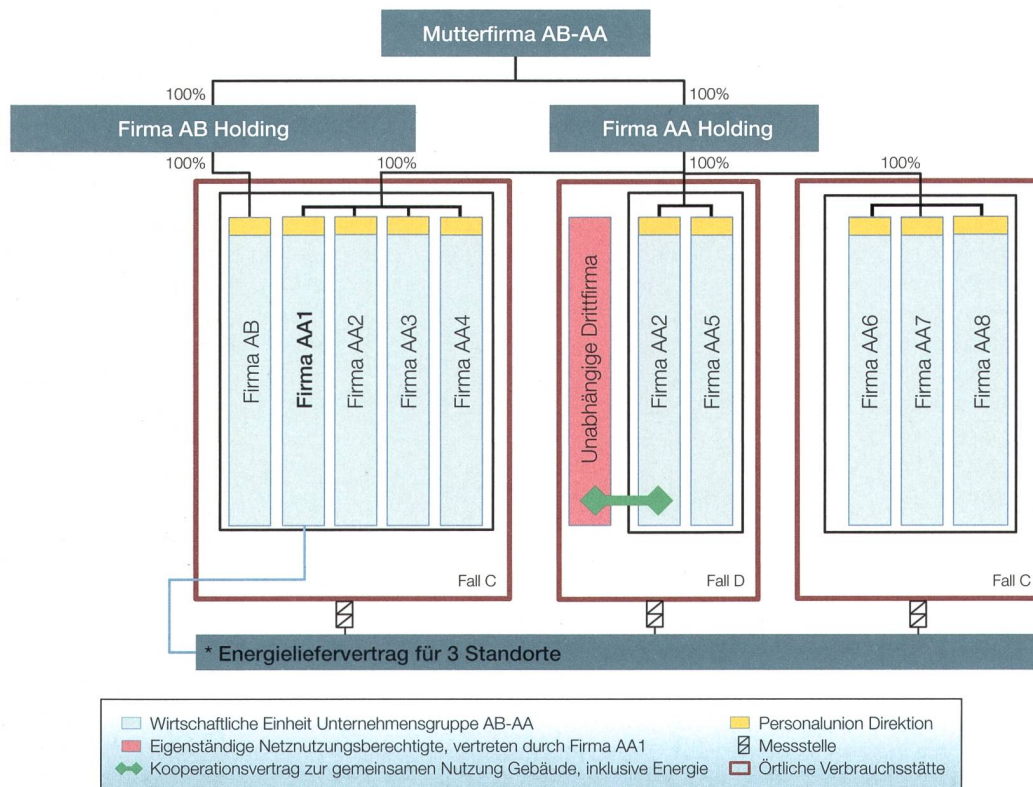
Mutterfirma AB-AA

100%
Firma AB Holding
100%

100%
Firma AA Holding
100%

100%

100%

Firma AB
Firma AA1
Firma AA2
Firma AA3
Firma AA4
Fall C

Unabhängige Drittfirma
Firma AA2
Firma AA5
Fall D

Firma AA6
Firma AA7
Firma AA8
Fall C

* Energieliefervertrag für 3 Standorte

Wirtschaftliche Einheit Unternehmensgruppe AB-AA
Eigenständige Netznutzungsberechtigte, vertreten durch Firma AA1
Kooperationsvertrag zur gemeinsamen Nutzung Gebäude, inklusive Energie
Personalunion Direktion
Messstelle
Örtliche Verbrauchsstätte